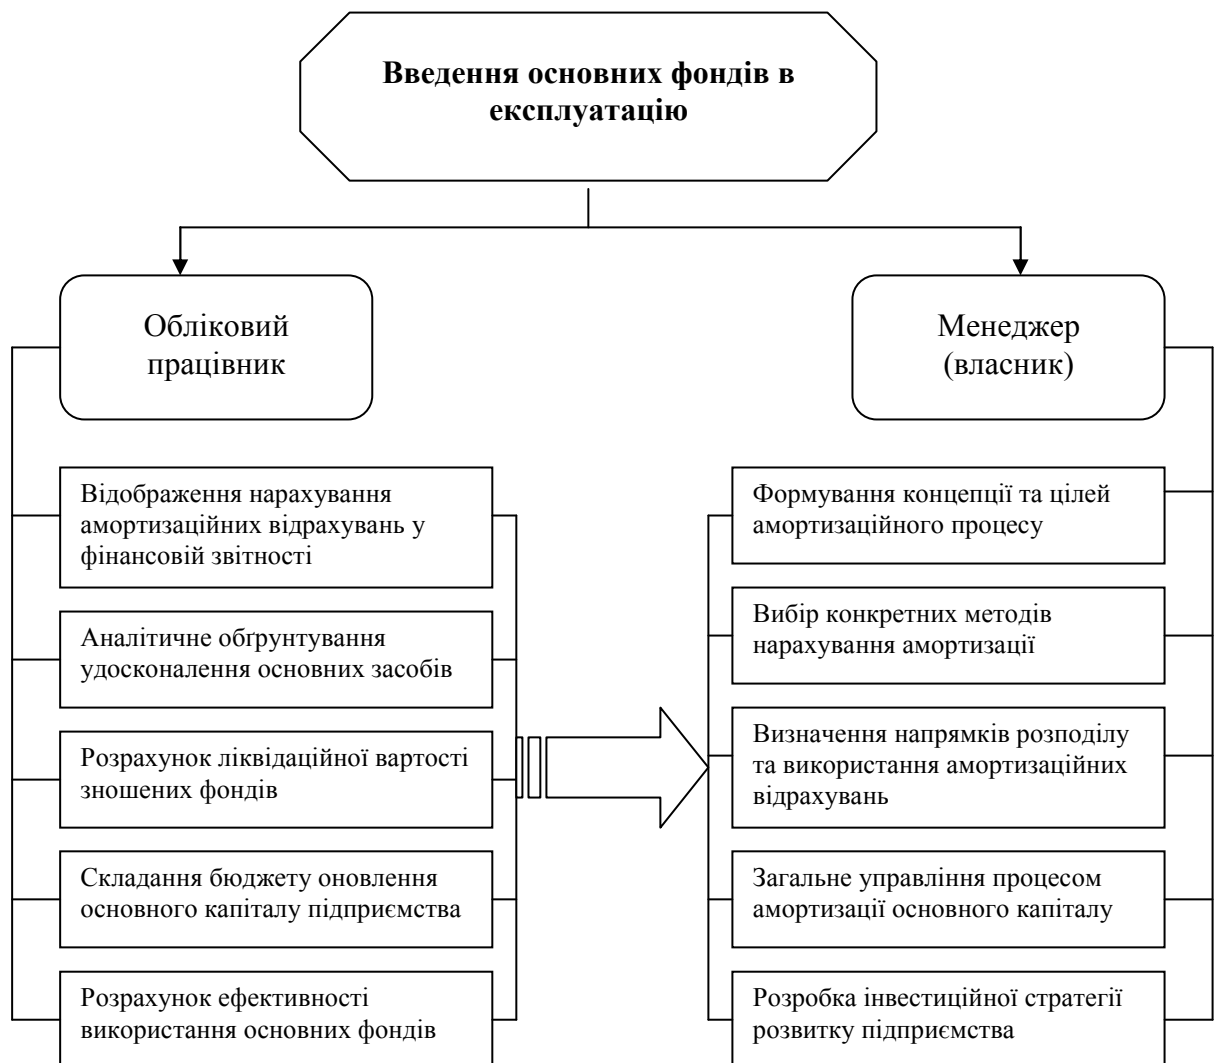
Введення основних фондів в експлуатацію

Обліковий працівник

Відображення нарахування амортизаційних відрахувань у фінансовій звітності

Аналітичне обгрунтування удосконалення основних засобів

Розрахунок ліквідаційної вартості зношених фондів

Складання бюджету оновлення основного капіталу підприємства

Розрахунок ефективності використання основних фондів

Менеджер (власник)

Формування концепції та цілей амортизаційного процесу

Вибір конкретних методів нарахування амортизації

Визначення напрямків розподілу та використання амортизаційних відрахувань

Загальне управління процесом амортизації основного капіталу

Розробка інвестиційної стратегії розвитку підприємства